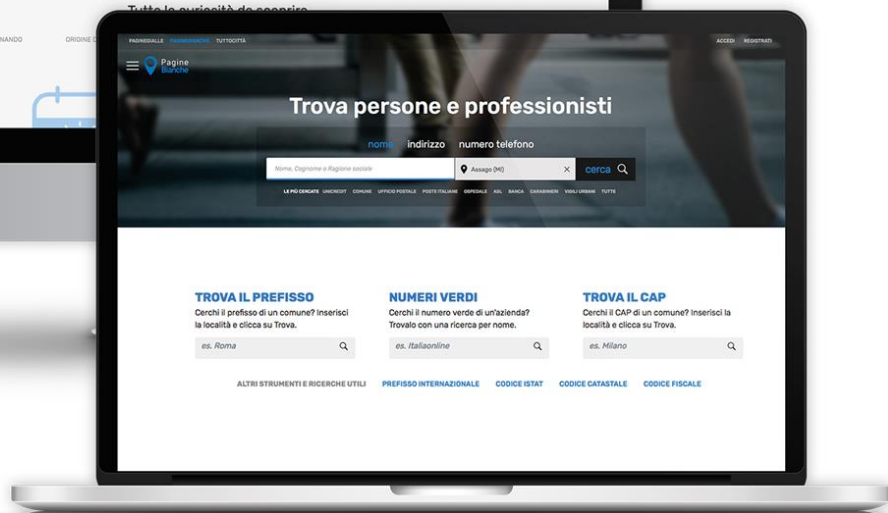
Tutte le curiosità da scoprire

NANDO ORIGINE D

PAGINEGIALLE PAGINEBIANCHE TUTTOCITTÀ

ACCEDI REGISTRATI

Pagine Bianche

Trova persone e professionisti

nome indirizzo numero telefono

Nome, Cognome o Ragione sociale

Assago (MI)

cerca

LE PIÙ CERCATE UNICREDIT COMUNE UFFICIO POSTALE POSTE ITALIANE OSPEDALE ASL BANCA CARABINIERI VIGILI URBANI TUTTE

TROVA IL PREFISSO
Cerchi il prefisso di un comune? Inserisci la località e clicca su Trova.

es. Roma

NUMERI VERDI
Cerchi il numero verde di un'azienda? Trovalo con una ricerca per nome.

es. Italiaonline

TROVA IL CAP
Cerchi il CAP di un comune? Inserisci la località e clicca su Trova.

es. Milano

ALTRI STRUMENTI E RICERCHE UTILI PREFISSO INTERNAZIONALE CODICE ISTAT CODICE CATASTALE CODICE FISCALE